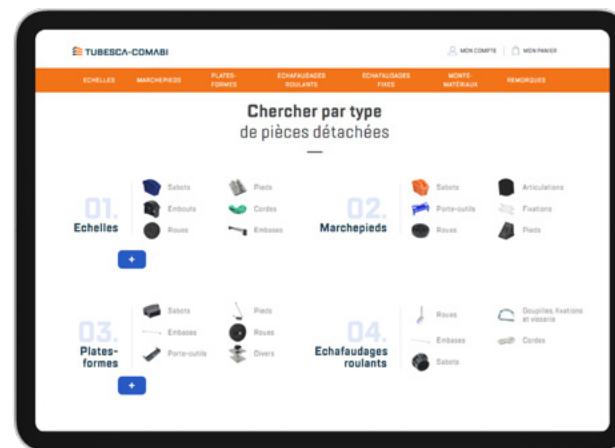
TUBESCA-COMABI

MON COMPTE | MON PANIER

ECHELLES MARCHEPIEDS PLATES-FORMES ECHAFAUDAGES ROULANTS ECHAFAUDAGES FIXES MONTE-MATÉRIAUX REMORQUES

Chercher par type
de pièces détachées

01.
Echelles

Sabots
Embouts
Roues
Pieds
Cordes
Embases

+

02.
Marchepieds

Sabots
Porte-outils
Roues
Articulations
Fixations
Pieds

03.
Plates-formes

Sabots
Embases
Porte-outils
Pieds
Roues
Divers

+

04.
Echafaudages roulants

Roues
Embases
Sabots
Goupilles, fixations et visserie
Cordes